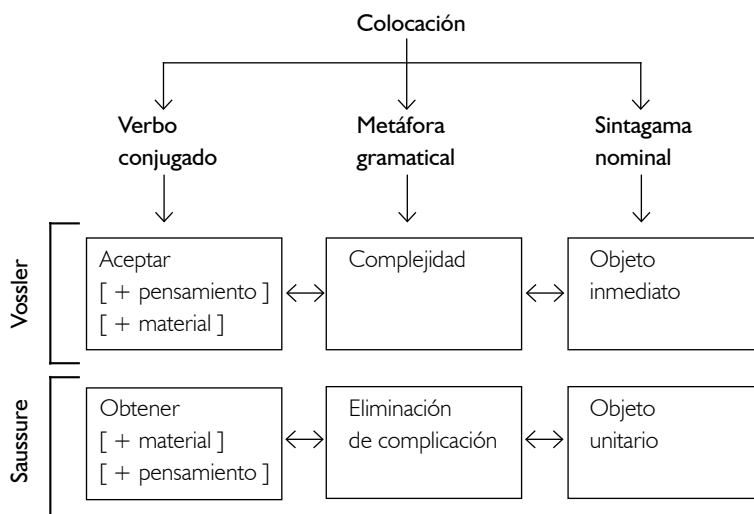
Colocación

Verbo conjugado

Metáfora gramatical

Sintagama nominal

Vossler

Aceptar
[ + pensamiento ]
[ + material ]

Complejidad

Objeto inmediato

Saussure

Obtener
[ + material ]
[ + pensamiento ]

Eliminación de complicación

Objeto unitario